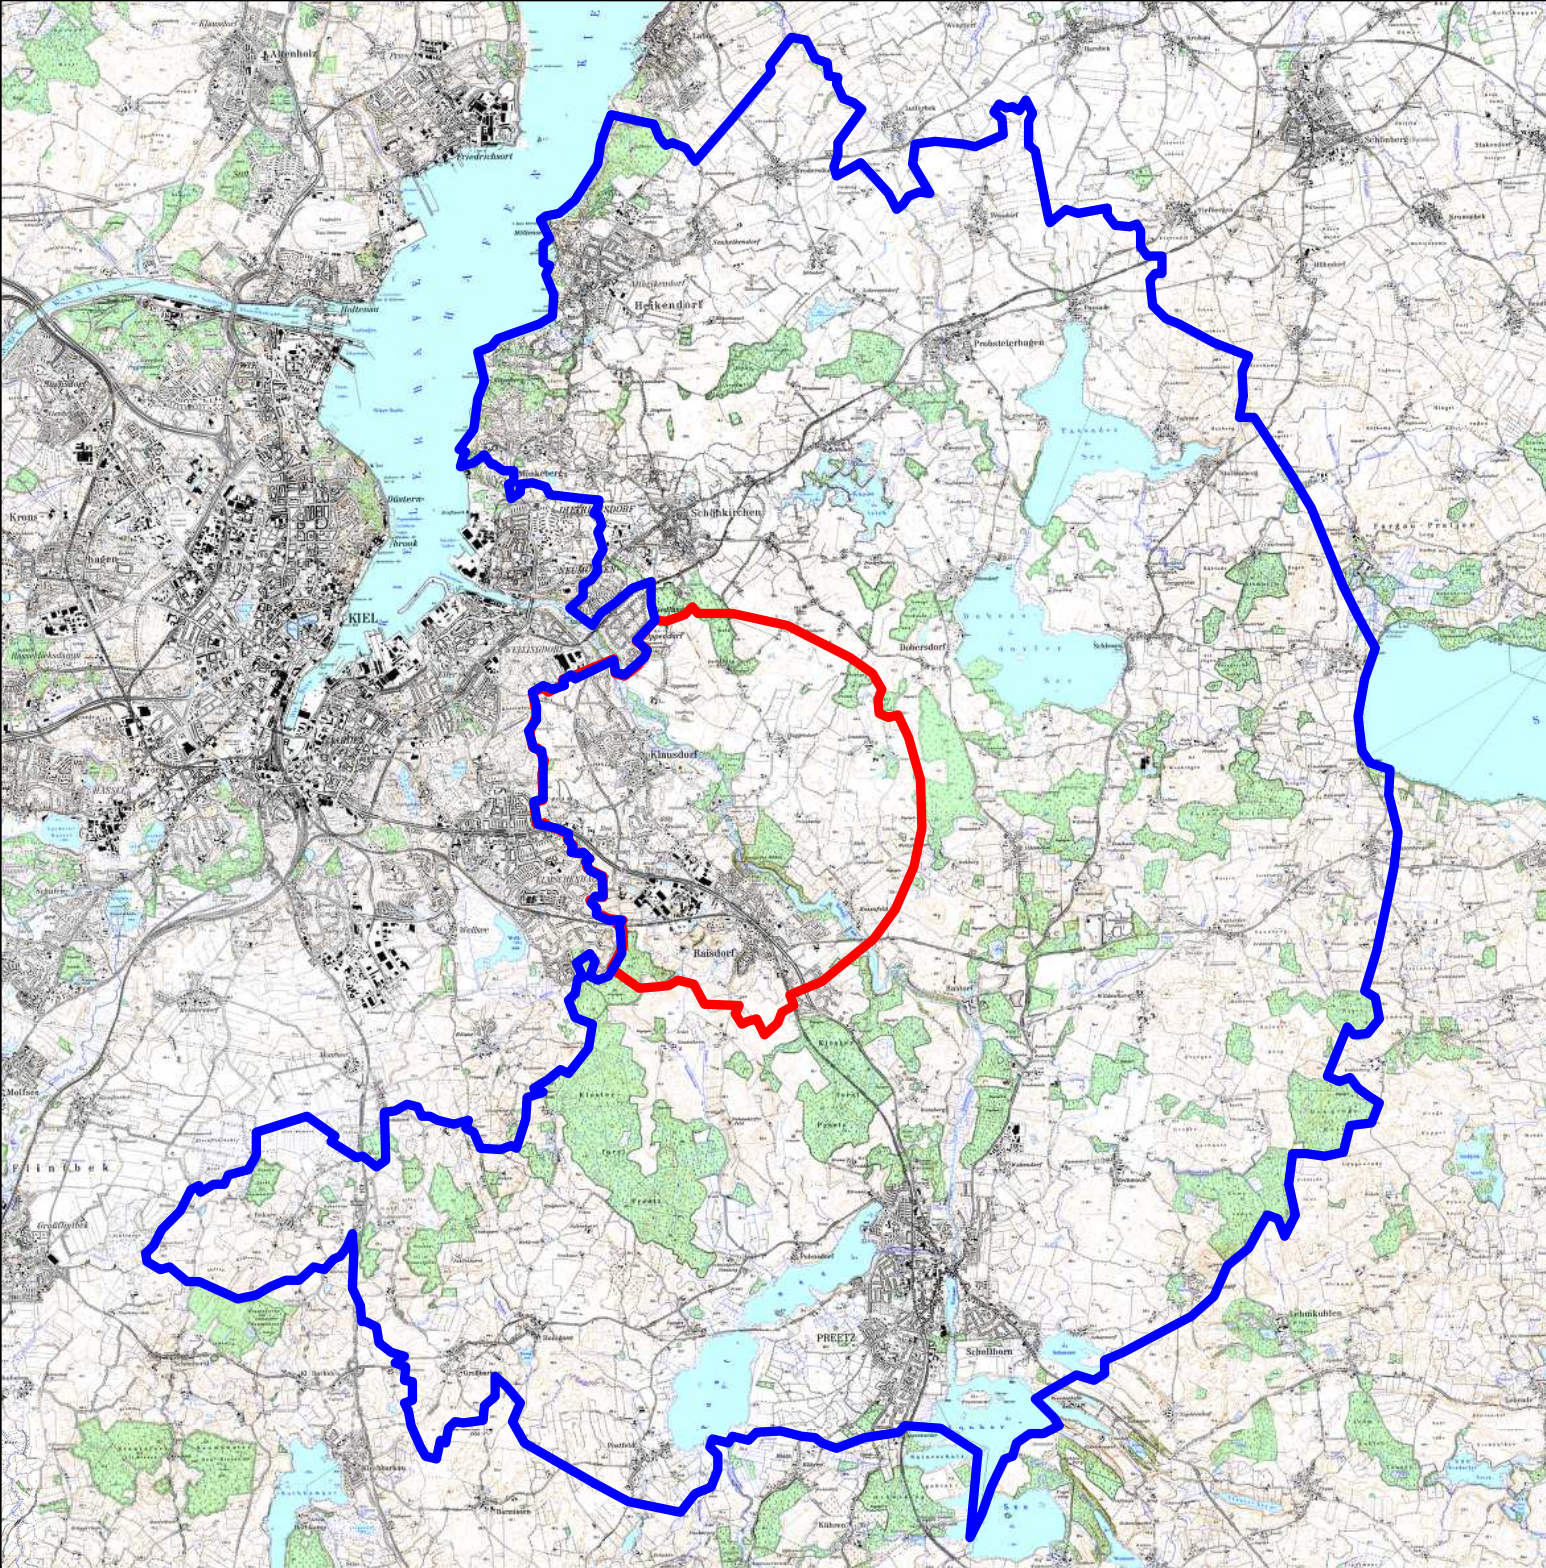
Altenholz
Friedrichsort
Holtenau
Heikendorf
Mönkeberg
Schönkirchen
Probsteierhagen
Schönberg
KIEL
Kronshagen
Dietrichsdorf
Wellingdorf
Klausdorf
Dobersdorf
Raisdorf
Flintbek
Molfsee
PREETZ
Schellhorn
Passader See
Dobersdorfer See
Selenter See
Lanker See
Kiel Kanal
Kieler Förde
Hassee
Düsternbrook